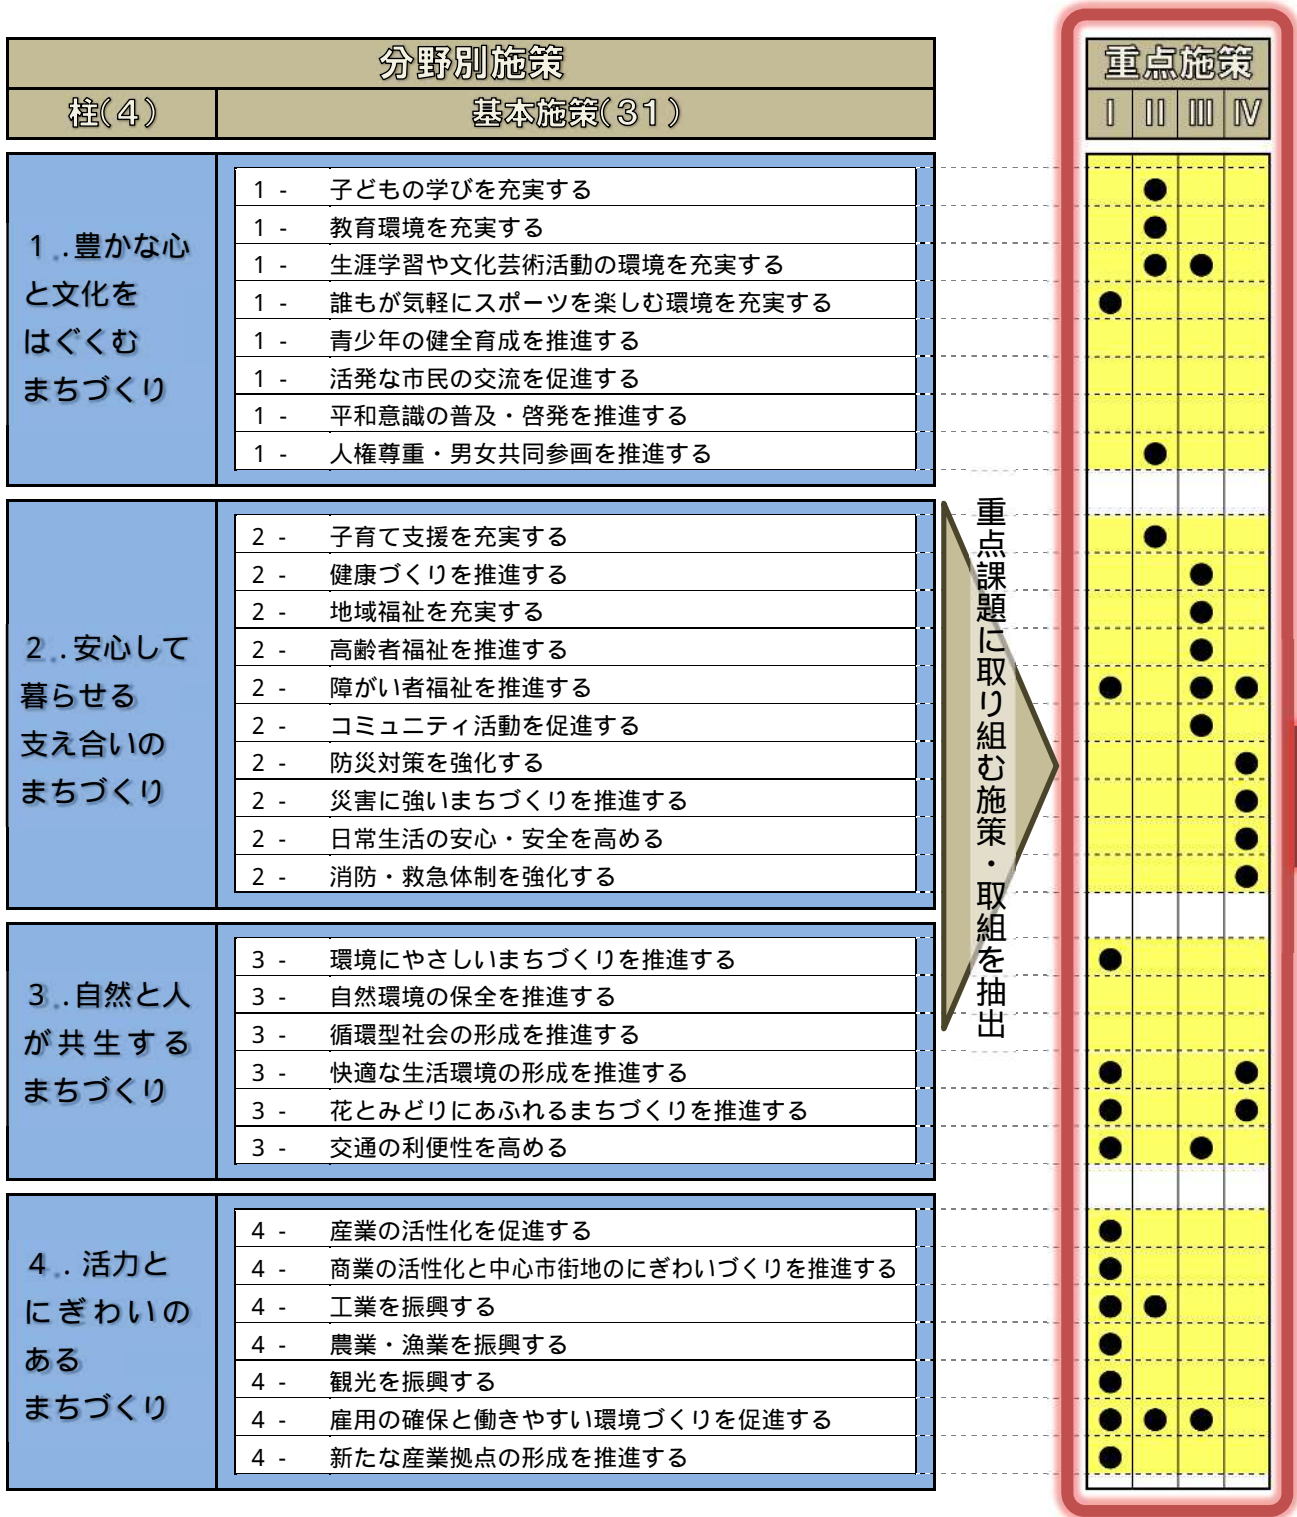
分野別施策

| 柱(4) | 基本施策(31) |
|---|---|
| 1..豊かな心と文化をはぐくむまちづくり | 1 - 子どもの学びを充実する |
| | 1 - 教育環境を充実する |
| | 1 - 生涯学習や文化芸術活動の環境を充実する |
| | 1 - 誰もが気軽にスポーツを楽しむ環境を充実する |
| | 1 - 青少年の健全育成を推進する |
| | 1 - 活発な市民の交流を促進する |
| | 1 - 平和意識の普及・啓発を推進する |
| | 1 - 人権尊重・男女共同参画を推進する |
| 2..安心して暮らせる支え合いのまちづくり | 2 - 子育て支援を充実する |
| | 2 - 健康づくりを推進する |
| | 2 - 地域福祉を充実する |
| | 2 - 高齢者福祉を推進する |
| | 2 - 障がい者福祉を推進する |
| | 2 - コミュニティ活動を促進する |
| | 2 - 防災対策を強化する |
| | 2 - 災害に強いまちづくりを推進する |
| | 2 - 日常生活の安心・安全を高める |
| | 2 - 消防・救急体制を強化する |
| 3..自然と人が共生するまちづくり | 3 - 環境にやさしいまちづくりを推進する |
| | 3 - 自然環境の保全を推進する |
| | 3 - 循環型社会の形成を推進する |
| | 3 - 快適な生活環境の形成を推進する |
| | 3 - 花とみどりにあふれるまちづくりを推進する |
| | 3 - 交通の利便性を高める |
| 4..活力とにぎわいのあるまちづくり | 4 - 産業の活性化を促進する |
| | 4 - 商業の活性化と中心市街地のにぎわいづくりを推進する |
| | 4 - 工業を振興する |
| | 4 - 農業・漁業を振興する |
| | 4 - 観光を振興する |
| | 4 - 雇用の確保と働きやすい環境づくりを促進する |
| | 4 - 新たな産業拠点の形成を推進する |

重点課題に取り組む施策・取組を抽出

重点施策

| Ⅰ | Ⅱ | Ⅲ | Ⅳ |
|---|---|---|---|
| | ● | | |
| | ● | | |
| | ● | ● | |
| ● | | | |
| | | | |
| | | | |
| | | | |
| | ● | | |
| | ● | | |
| | | ● | |
| | | ● | |
| | | ● | |
| ● | | ● | ● |
| | | ● | |
| | | | ● |
| | | | ● |
| | | | ● |
| | | | ● |
| ● | | | |
| | | | |
| | | | |
| ● | | | ● |
| ● | | | ● |
| ● | | ● | |
| ● | | | |
| ● | | | |
| ● | ● | | |
| ● | | | |
| ● | | | |
| ● | ● | ● | |
| ● | | | |